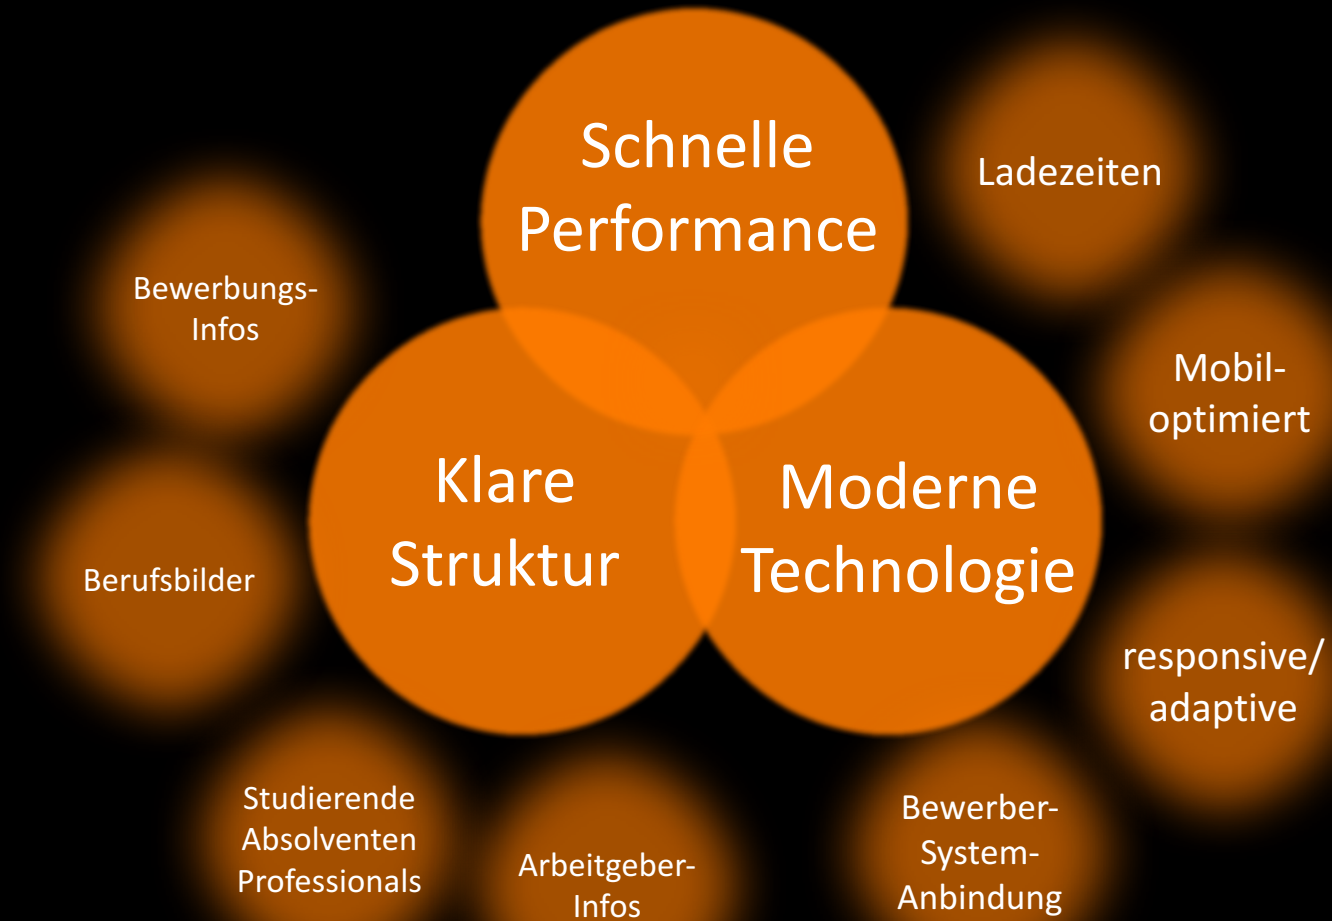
Schnelle Performance

Ladezeiten

Bewerbungs-Infos

Mobil-optimiert

Klare Struktur

Moderne Technologie

Berufsbilder

responsive/ adaptive

Studierende Absolventen Professionals

Arbeitgeber-Infos

Bewerber-System-Anbindung